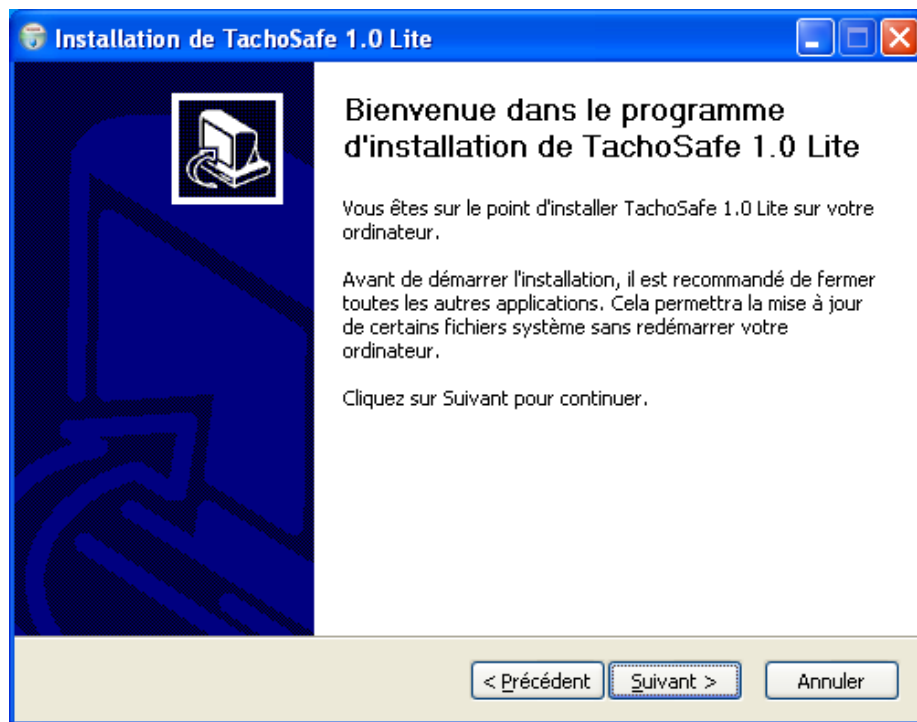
Installation de TachoSafe 1.0 Lite

Bienvenue dans le programme d'installation de TachoSafe 1.0 Lite

Vous êtes sur le point d'installer TachoSafe 1.0 Lite sur votre ordinateur.

Avant de démarrer l'installation, il est recommandé de fermer toutes les autres applications. Cela permettra la mise à jour de certains fichiers système sans redémarrer votre ordinateur.

Cliquez sur Suivant pour continuer.

< Précédent | Suivant > | Annuler